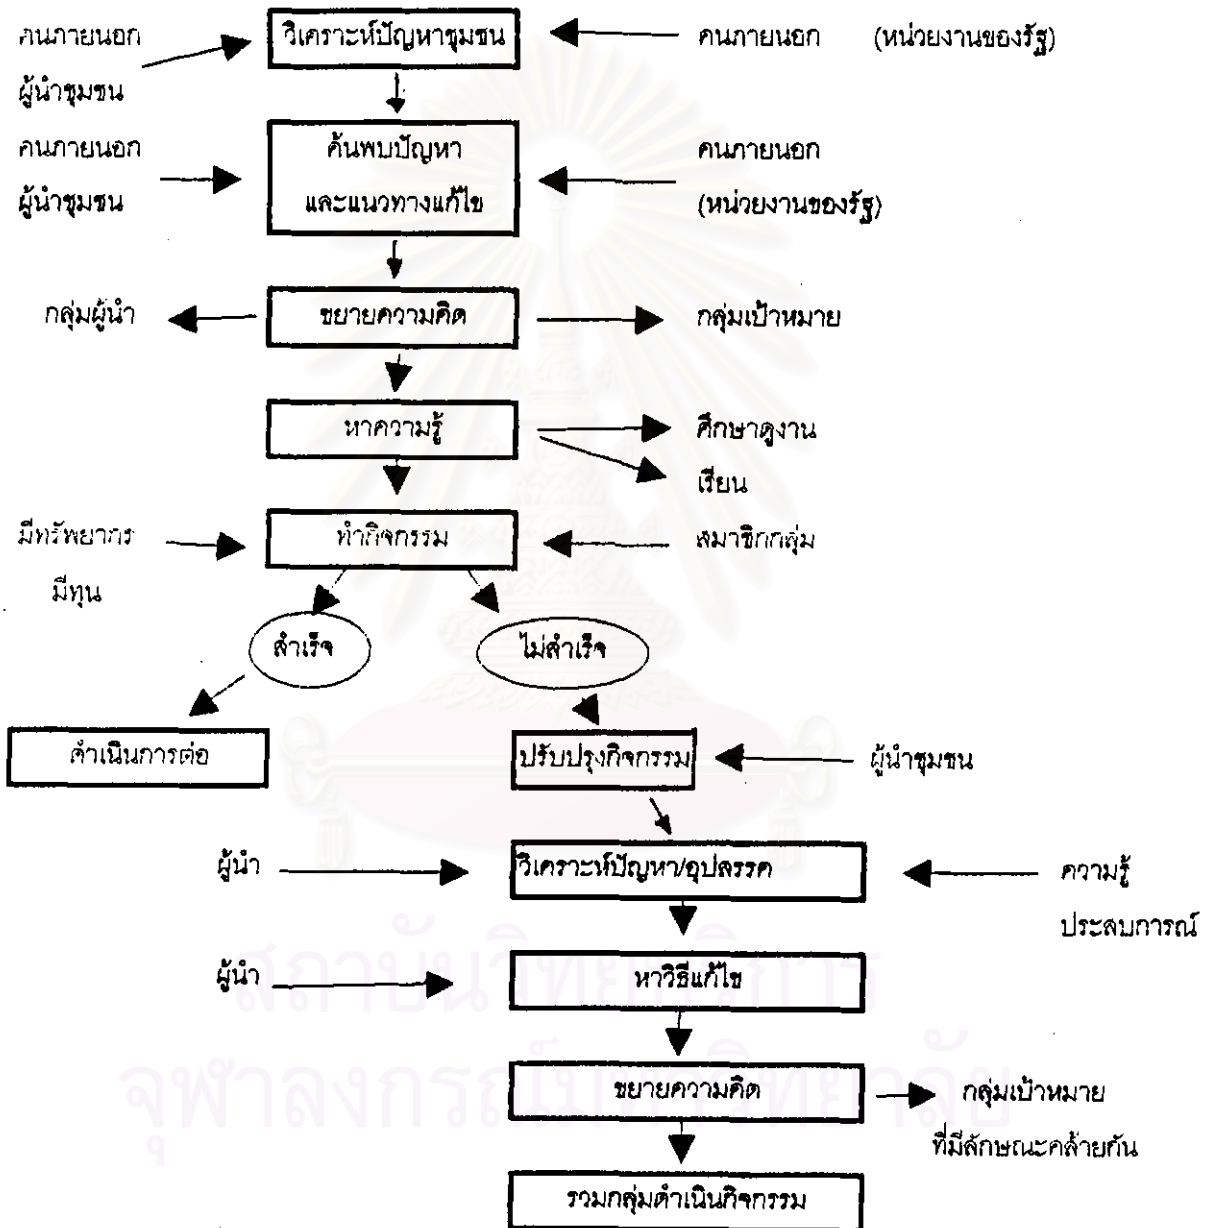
คนภายนอก
ผู้นำชุมชน

วิเคราะห์ปัญหาชุมชน

คนภายนอก (หน่วยงานของรัฐ)

คนภายนอก
ผู้นำชุมชน

ค้นพบปัญหา
และแนวทางแก้ไข

คนภายนอก
(หน่วยงานของรัฐ)

กลุ่มผู้นำ

ขยายความคิด

กลุ่มเป้าหมาย

หาความรู้

ศึกษาดูงาน
เรียน

มีทรัพยากร
มีทุน

ทำกิจกรรม

สมาชิกกลุ่ม

สำเร็จ

ไม่สำเร็จ

ดำเนินการต่อ

ปรับปรุงกิจกรรม

ผู้นำชุมชน

ผู้นำ

วิเคราะห์ปัญหา/อุปสรรค

ความรู้
ประสบการณ์

ผู้นำ

หาวิธีแก้ไข

ขยายความคิด

กลุ่มเป้าหมาย
ที่มีลักษณะคล้ายกัน

รวมกลุ่มดำเนินกิจกรรม

สถาบันวิทยบริการ
จุฬาลงกรณ์มหาวิทยาลัย